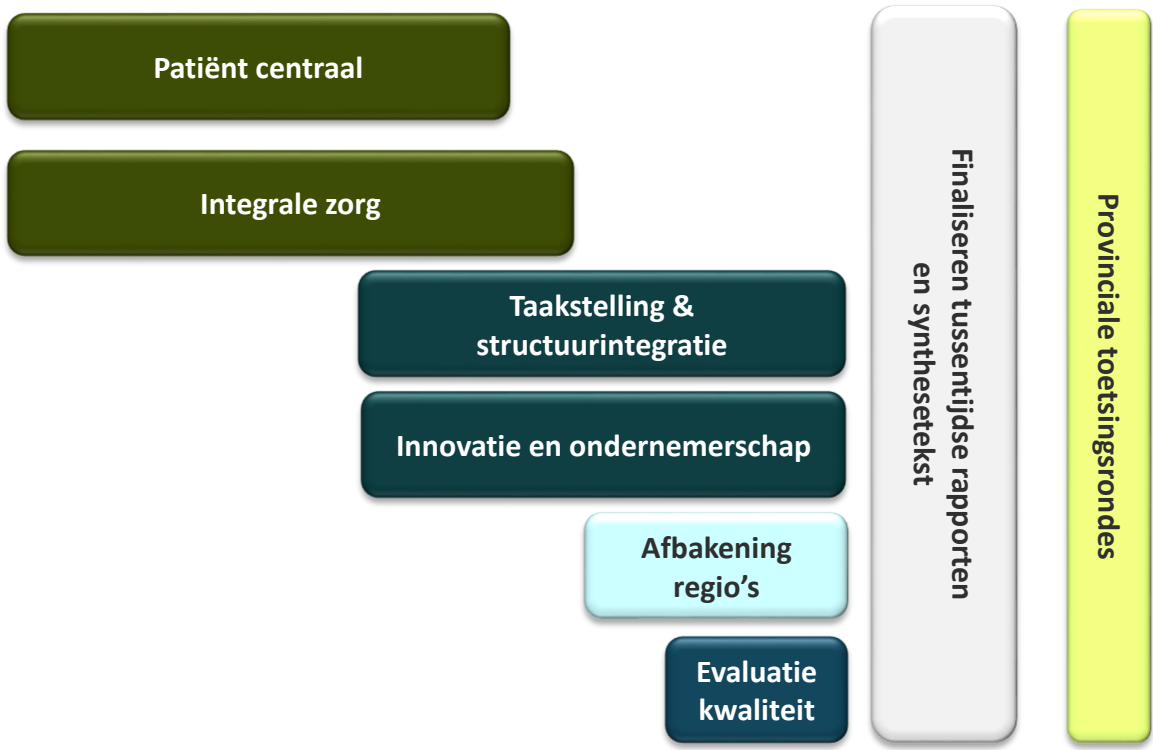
Patiënt centraal

Integrale zorg

Taakstelling & structuurintegratie

Innovatie en ondernemerschap

Afbakening regio's

Evaluatie kwaliteit

Finaliseren tussentijdse rapporten en synthesetekst

Provinciale toetsingsrondes